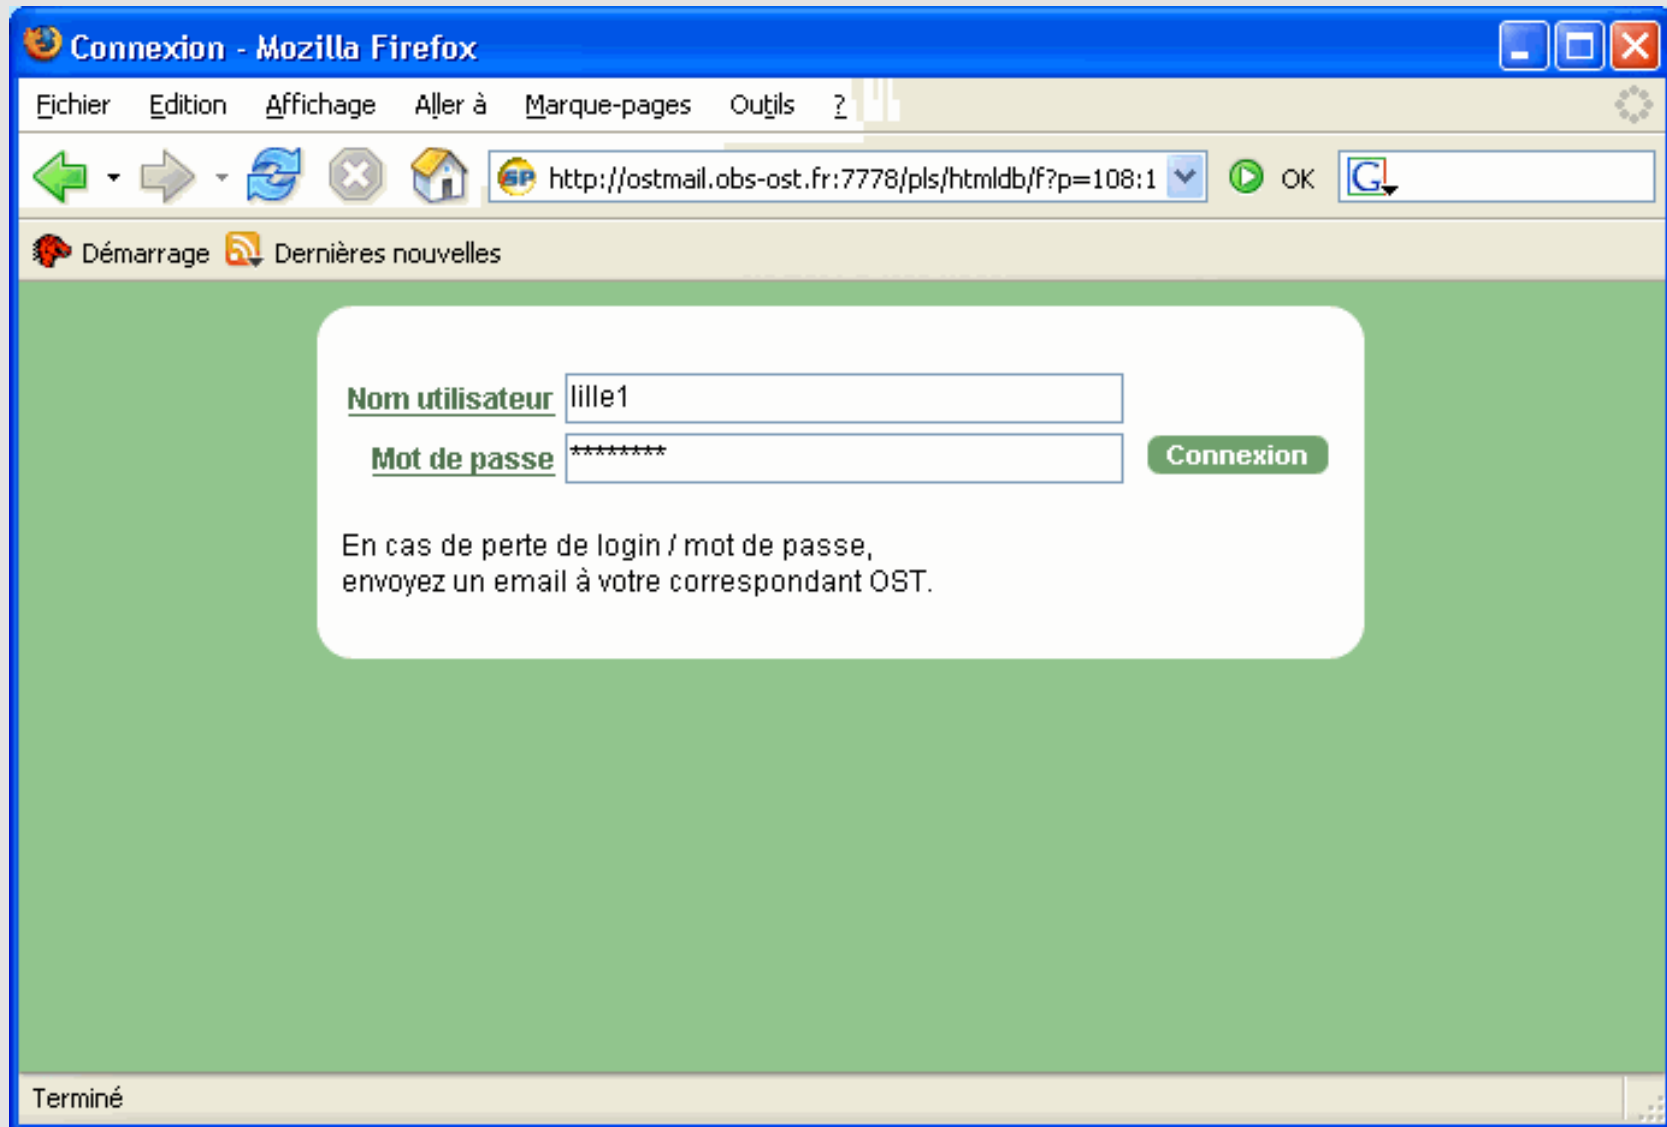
Connexion - Mozilla Firefox

Fichier Edition Affichage Aller à Marque-pages Outils ?

http://ostmail.obs-ost.fr:7778/pls/htmldb/f?p=108:1 OK

Démarrage Dernières nouvelles

Nom utilisateur lille1

Mot de passe ********* Connexion

En cas de perte de login / mot de passe, envoyez un email à votre correspondant OST.

Terminé